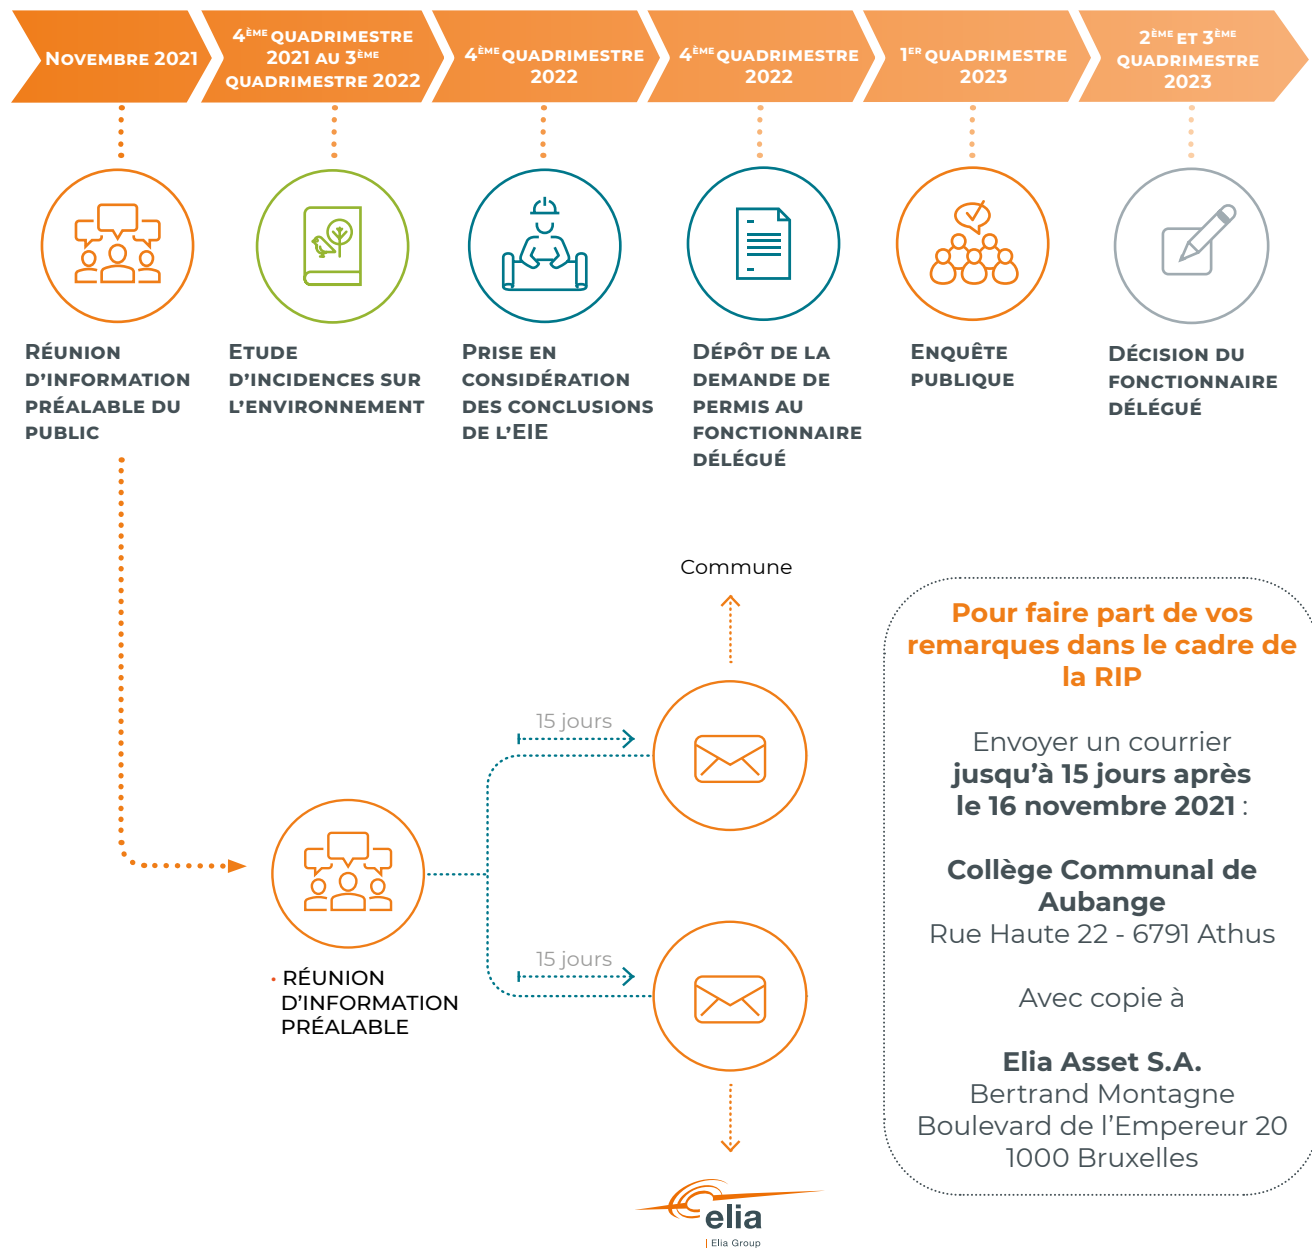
Novembre 2021

$4^{ème}$ quadrimestre 2021 au $3^{ème}$ quadrimestre 2022

$4^{ème}$ quadrimestre 2022

$4^{ème}$ quadrimestre 2022

$1^{er}$ quadrimestre 2023

$2^{ème}$ et $3^{ème}$ quadrimestre 2023

Réunion d'information préalable du public

Etude d'incidences sur l'environnement

Prise en considération des conclusions de l'EIE

Dépôt de la demande de permis au fonctionnaire délégué

Enquête publique

Décision du fonctionnaire délégué

Commune

15 jours

15 jours

Réunion d'information préalable

Pour faire part de vos remarques dans le cadre de la RIP

Envoyer un courrier **jusqu'à 15 jours après le 16 novembre 2021** :

**Collège Communal de Aubange**
Rue Haute 22 - 6791 Athus

Avec copie à

**Elia Asset S.A.**
Bertrand Montagne
Boulevard de l'Empereur 20
1000 Bruxelles

elia
Elia Group